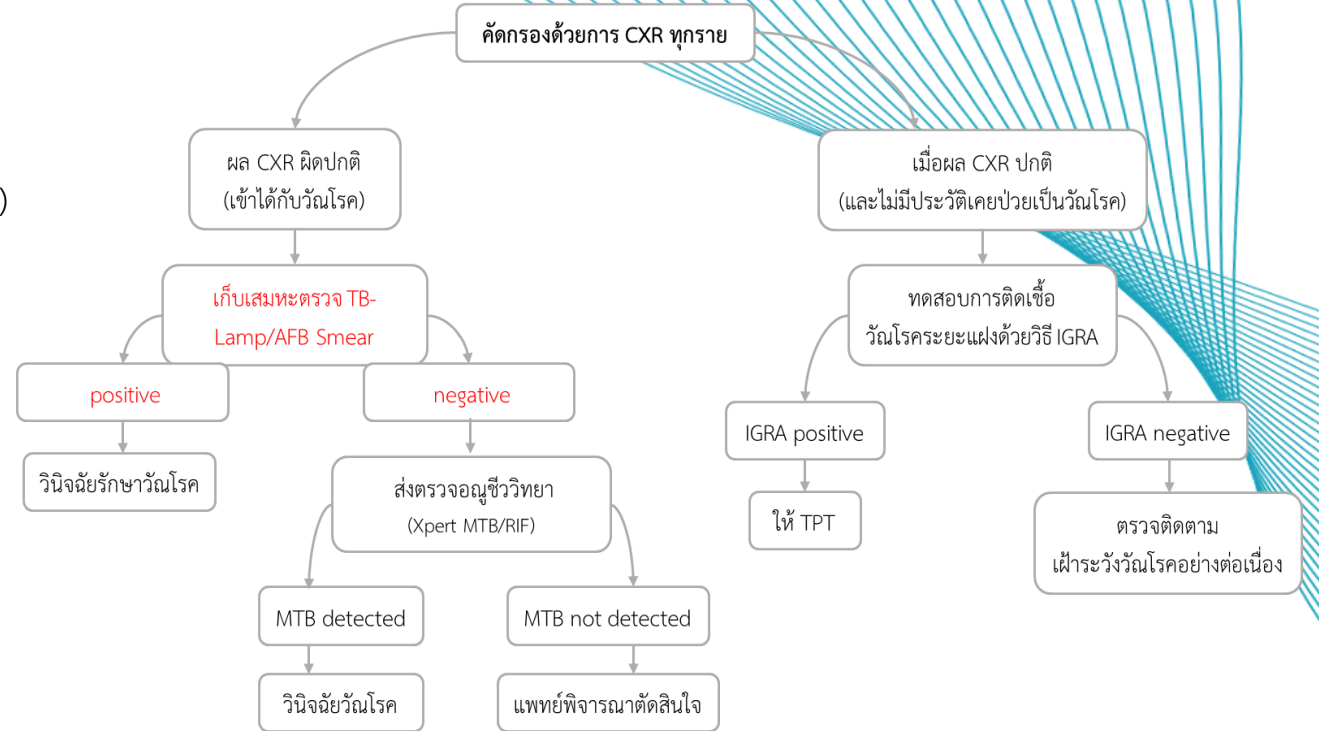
คัดกรองด้วยการ CXR ทุกราย

ผล CXR ผิดปกติ (เข้าได้กับวัณโรค)

เก็บเสมหะตรวจ TB-Lamp/AFB Smear

positive

วินิจฉัยรักษาวัณโรค

negative

ส่งตรวจอณูชีววิทยา (Xpert MTB/RIF)

MTB detected

วินิจฉัยวัณโรค

MTB not detected

แพทย์พิจารณาตัดสินใจ

เมื่อผล CXR ปกติ (และไม่มีประวัติเคยป่วยเป็นวัณโรค)

ทดสอบการติดเชื้อวัณโรคระยะแฝงด้วยวิธี IGRA

IGRA positive

ให้ TPT

IGRA negative

ตรวจติดตาม เฝ้าระวังวัณโรคอย่างต่อเนื่อง

)